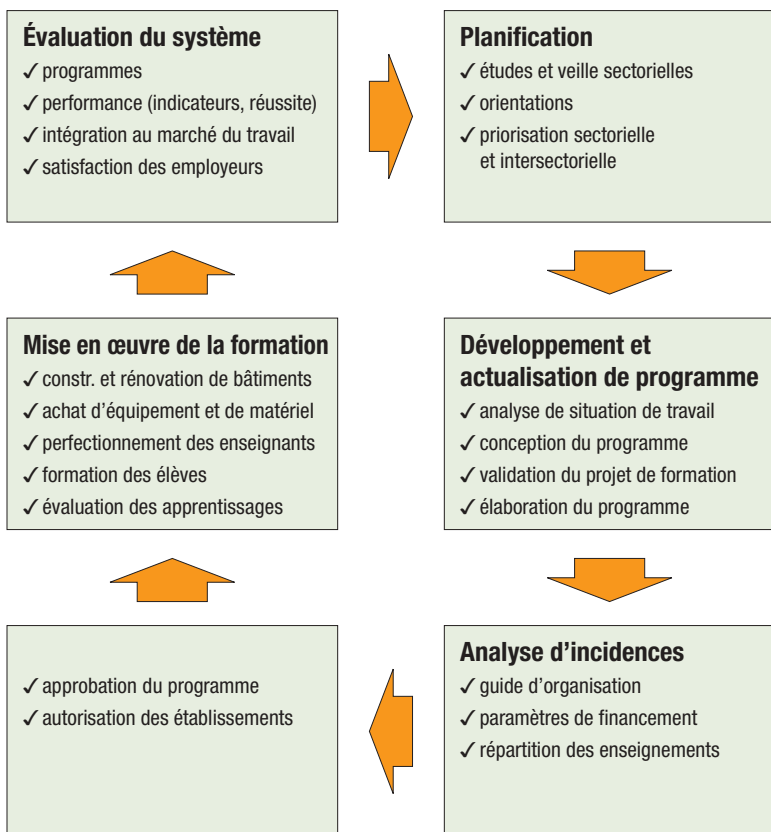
**Évaluation du système**
✓ programmes
✓ performance (indicateurs, réussite)
✓ intégration au marché du travail
✓ satisfaction des employeurs

**Planification**
✓ études et veille sectorielles
✓ orientations
✓ priorisation sectorielle et intersectorielle

**Mise en œuvre de la formation**
✓ constr. et rénovation de bâtiments
✓ achat d'équipement et de matériel
✓ perfectionnement des enseignants
✓ formation des élèves
✓ évaluation des apprentissages

**Développement et actualisation de programme**
✓ analyse de situation de travail
✓ conception du programme
✓ validation du projet de formation
✓ élaboration du programme

✓ approbation du programme
✓ autorisation des établissements

**Analyse d'incidences**
✓ guide d'organisation
✓ paramètres de financement
✓ répartition des enseignements